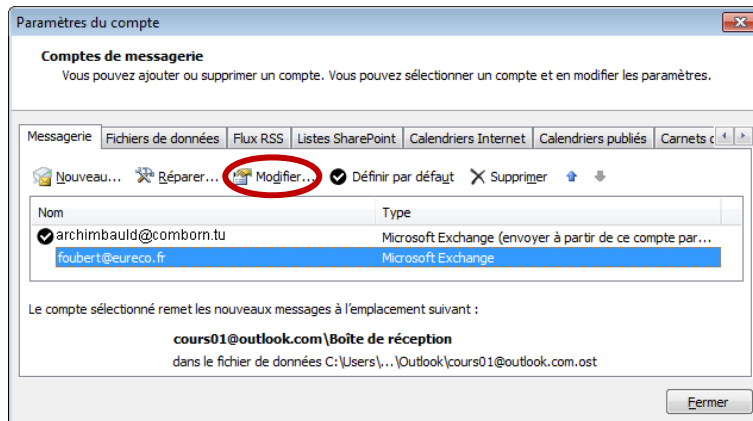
Paramètres du compte

Comptes de messagerie
Vous pouvez ajouter ou supprimer un compte. Vous pouvez sélectionner un compte et en modifier les paramètres.

Messagerie | Fichiers de données | Flux RSS | Listes SharePoint | Calendriers Internet | Calendriers publiés | Carnets d

Nouveau... Réparer... Modifier... Définir par défaut Supprimer

| Nom | Type |
|---|---|
| archimbauld@comborn.tu | Microsoft Exchange (envoyer à partir de ce compte par... |
| foubert@eureco.fr | Microsoft Exchange |

Le compte sélectionné remet les nouveaux messages à l'emplacement suivant :

cours01@outlook.com\Boîte de réception
dans le fichier de données C:\Users\...\Outlook\cours01@outlook.com.ost

Fermer